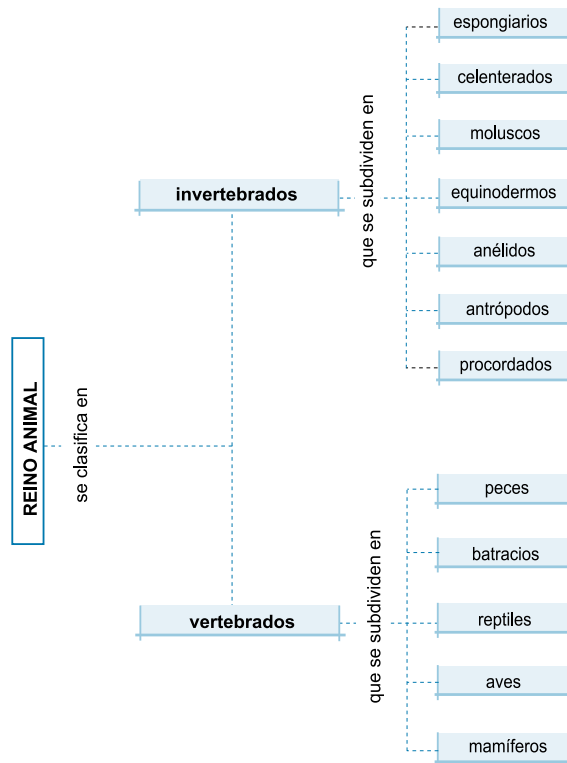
REINO ANIMAL

se clasifica en

invertebrados

que se subdividen en

espongiarios

celenterados

moluscos

equinodermos

anélidos

antrópodos

procordados

vertebrados

que se subdividen en

peces

batracios

reptiles

aves

mamíferos